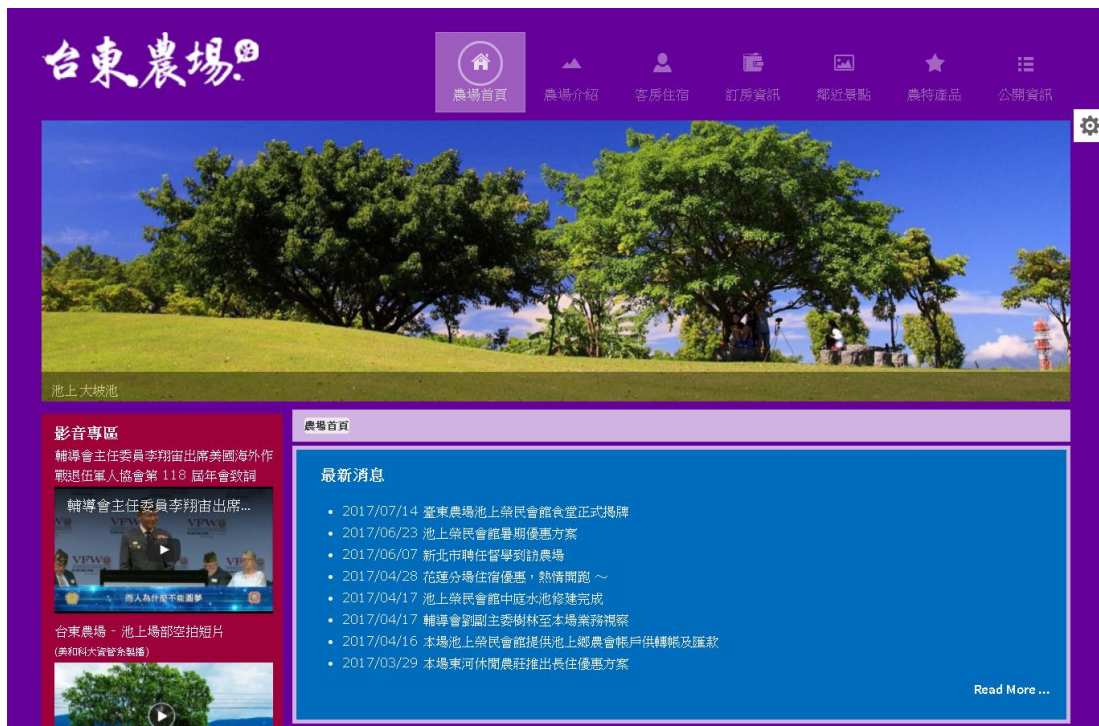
台東農場

農場首頁 農場介紹 客房住宿 訂房資訊 鄰近景點 農特產品 公開資訊

池上大坡池

影音專區
輔導會主任委員李翔宙出席美國海外作戰退伍軍人協會第 118 屆年會致詞

輔導會主任委員李翔宙出席...

台東農場 - 池上場部空拍短片
(美和科大資管系製播)

農場首頁

最新消息

- 2017/07/14 臺東農場池上榮民會館食堂正式揭牌
- 2017/06/23 池上榮民會館暑期優惠方案
- 2017/06/07 新北市聘任督學到訪農場
- 2017/04/28 花蓮分場住宿優惠，熱情開跑 ～
- 2017/04/17 池上榮民會館中庭水池修建完成
- 2017/04/17 輔導會劉副主委樹林至本場業務視察
- 2017/04/16 本場池上榮民會館提供池上鄉農會帳戶供轉帳及匯款
- 2017/03/29 本場東河休閒農莊推出長住優惠方案

Read More ...